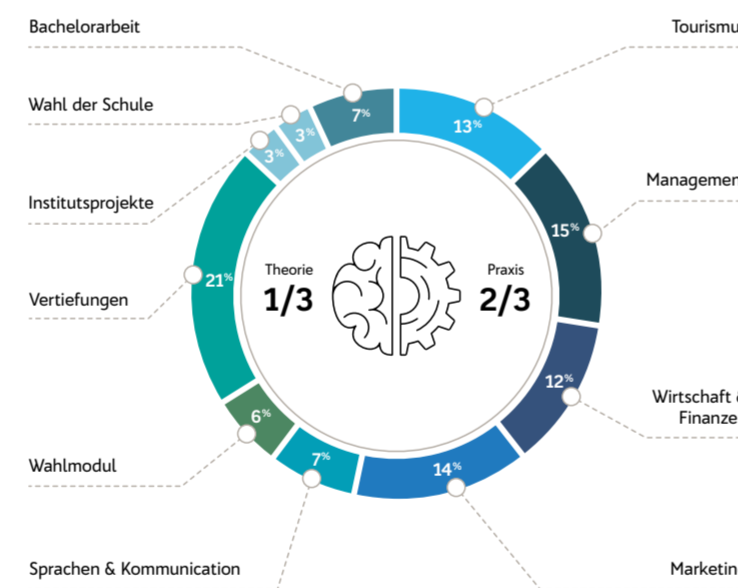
Bachelorarbeit

Wahl der Schule

Institutsprojekte

Vertiefungen

Wahlmodul

Sprachen & Kommunication

Tourismu

Managemen

Wirtschaft
Finanze

Marketin

7%
3%
3%
21%
6%
7%
14%
12%
15%
13%

Theorie
1/3

Praxis
2/3